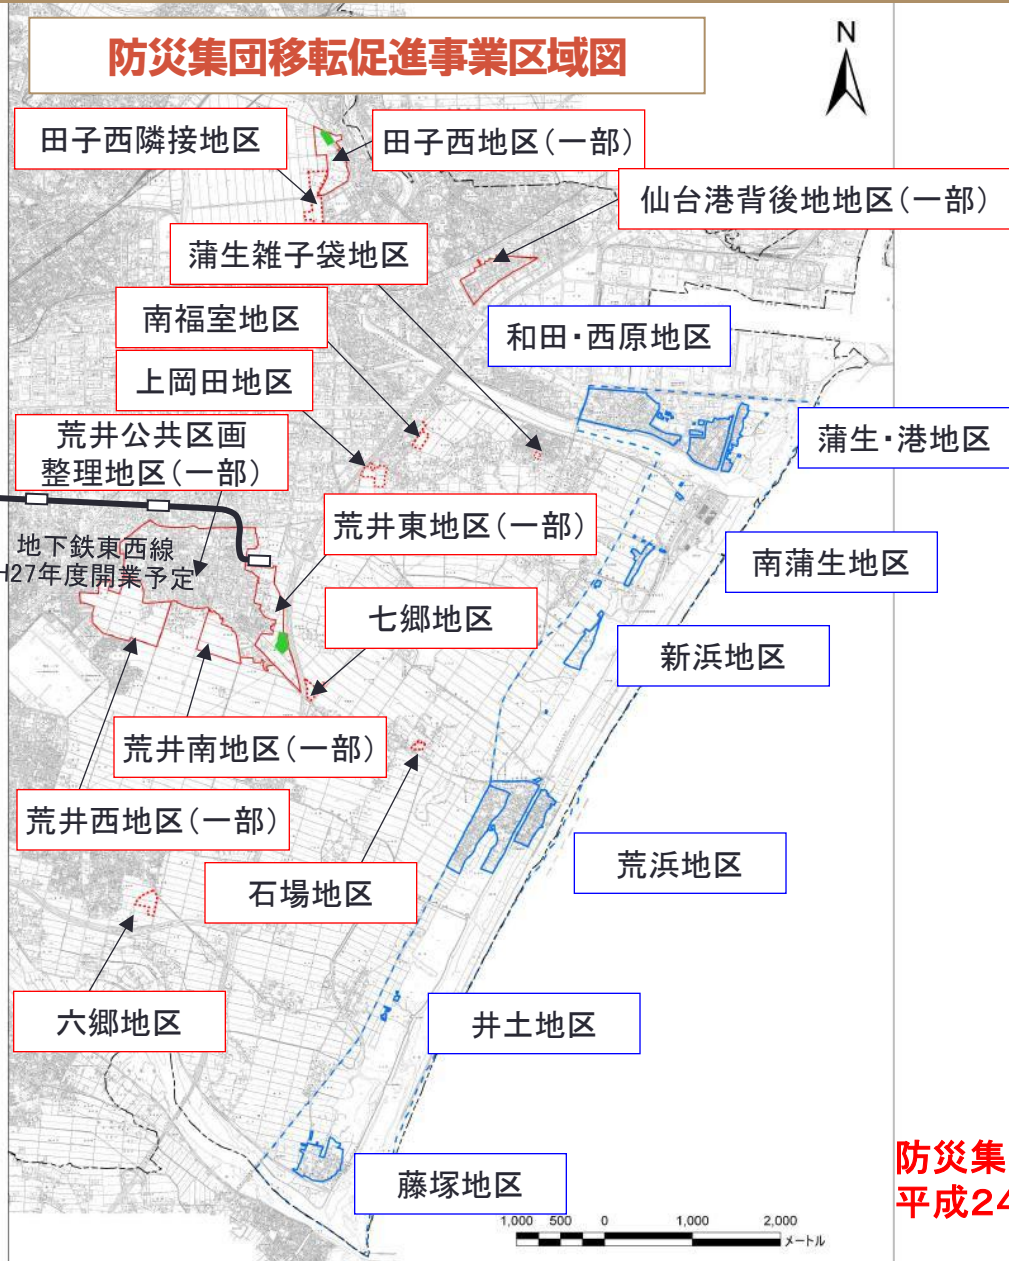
防災集団移転促進事業区域図

N

田子西隣接地区

田子西地区(一部)

仙台港背後地地区(一部)

蒲生雑子袋地区

南福室地区

和田・西原地区

上岡田地区

荒井公共区画整理地区(一部)

蒲生・港地区

地下鉄東西線 H27年度開業予定

荒井東地区(一部)

南蒲生地区

七郷地区

新浜地区

荒井南地区(一部)

荒井西地区(一部)

石場地区

荒浜地区

六郷地区

井土地区

藤塚地区

防災集
平成24

1,000 500 0 1,000 2,000 メートル